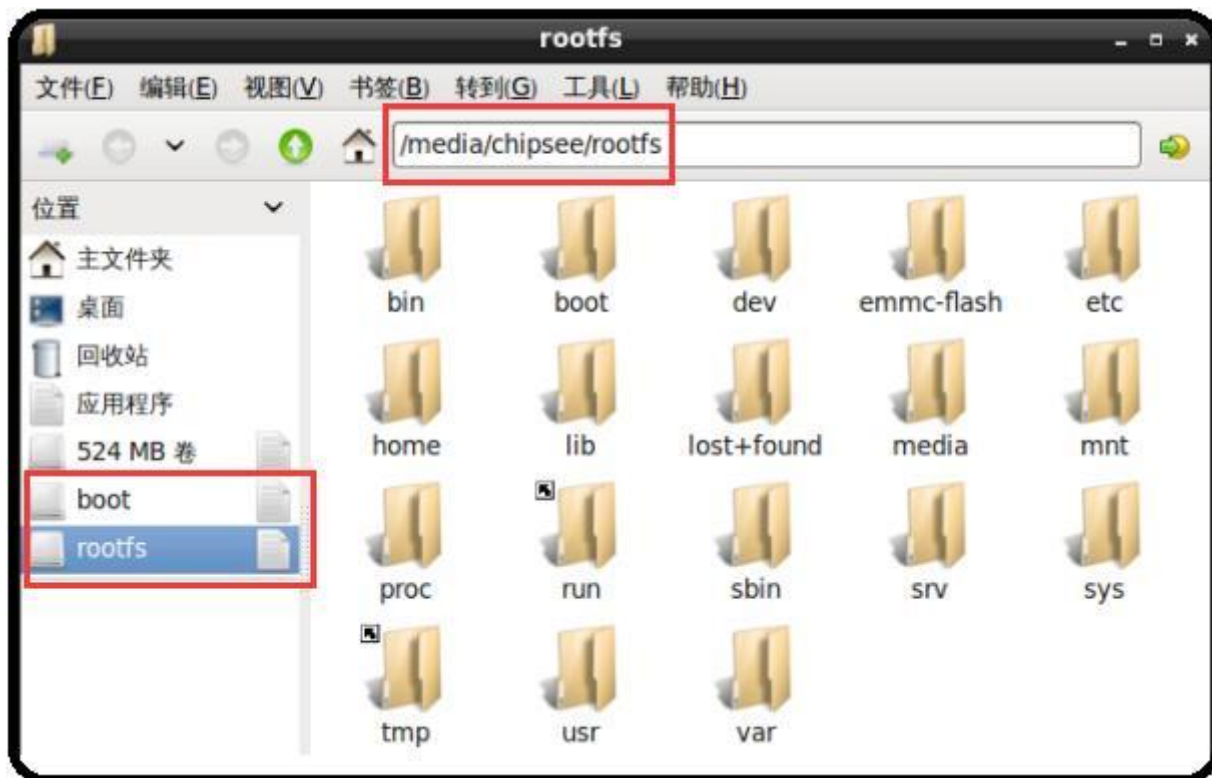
rootfs

文件(F) 编辑(E) 视图(V) 书签(B) 转到(G) 工具(L) 帮助(H)

/media/chipsee/rootfs

位置
主文件夹
桌面
回收站
应用程序
524 MB 卷
boot
rootfs

bin
boot
dev
emmc-flash
etc
home
lib
lost+found
media
mnt
proc
run
sbin
srv
sys
tmp
usr
var